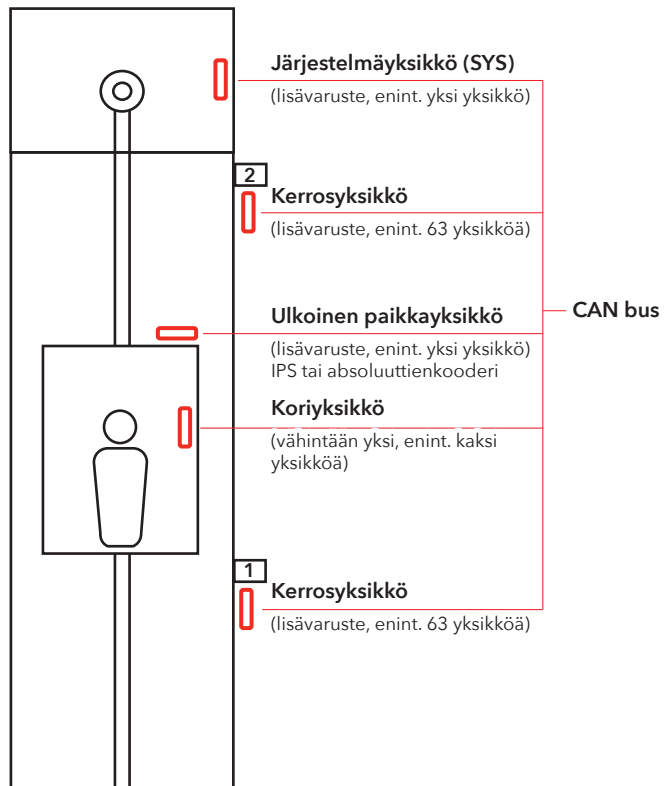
Järjestelmäyksikkö (SYS)
(lisävaruste, enint. yksi yksikkö)

2
Kerrosyksikkö
(lisävaruste, enint. 63 yksikköä)

CAN bus

Ulkoinen paikkayksikkö
(lisävaruste, enint. yksi yksikkö)
IPS tai absoluuttienkooderi

Koriyksikkö
(vähintään yksi, enint. kaksi yksikköä)

1
Kerrosyksikkö
(lisävaruste, enint. 63 yksikköä)